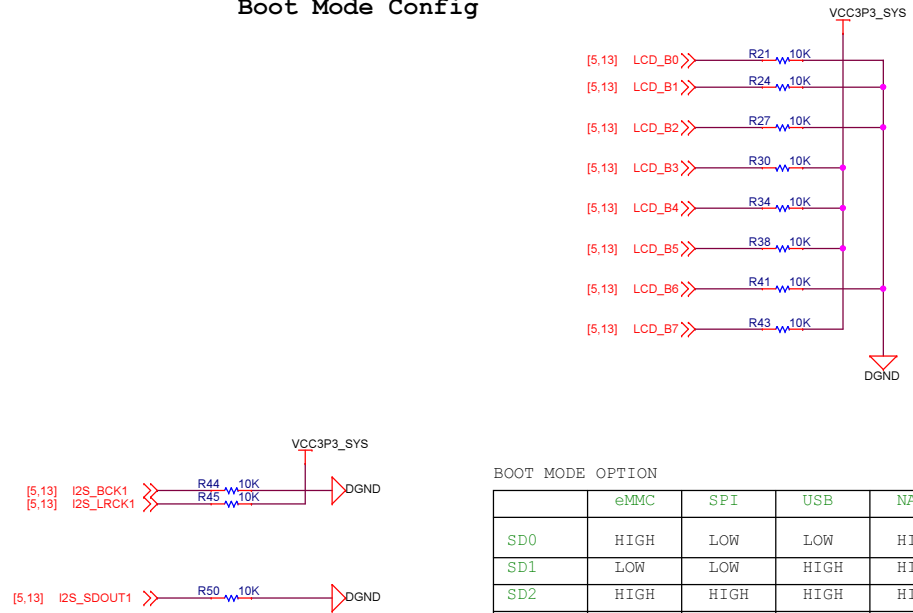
Boot Mode Config

VCC3P3_SYS

[5,13] LCD_B0 R21 10K
[5,13] LCD_B1 R24 10K
[5,13] LCD_B2 R27 10K
[5,13] LCD_B3 R30 10K
[5,13] LCD_B4 R34 10K
[5,13] LCD_B5 R38 10K
[5,13] LCD_B6 R41 10K
[5,13] LCD_B7 R43 10K

DGND

VCC3P3_SYS

[5,13] I2S_BCK1 R44 10K
[5,13] I2S_LRCK1 R45 10K
DGND

[5,13] I2S_SDOUT1 R50 10K
DGND

BOOT MODE OPTION

| | eMMC | SPI | USB | NA |
|---|---|---|---|---|
| SD0 | HIGH | LOW | LOW | HI |
| SD1 | LOW | LOW | HIGH | HI |
| SD2 | HIGH | HIGH | HIGH | HI |